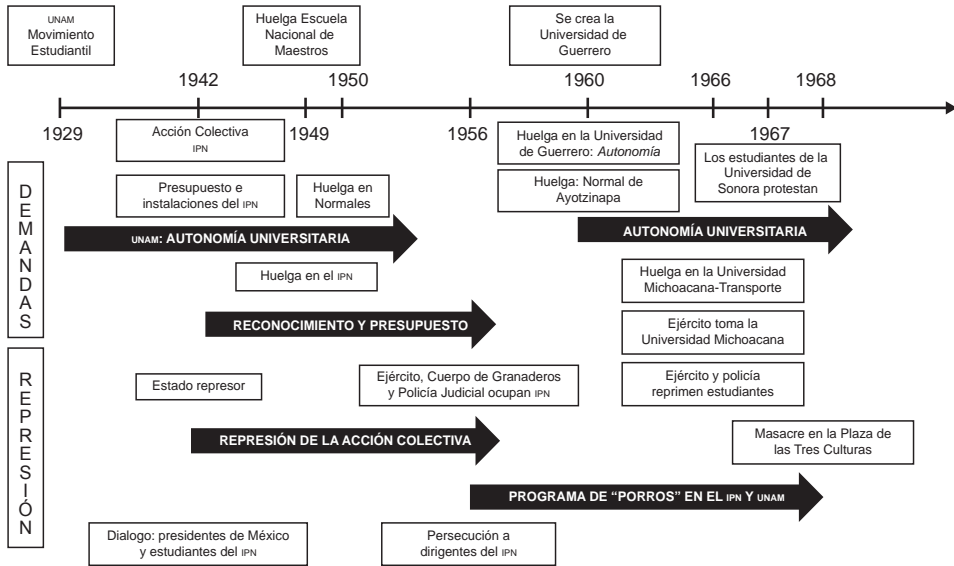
UNAM Movimiento Estudiantil

Huelga Escuela Nacional de Maestros

Se crea la Universidad de Guerrero

1942

1950

1960

1966

1968

1929

1949

1956

1967

Acción Colectiva IPN

Huelga en la Universidad de Guerrero: *Autonomía*

Los estudiantes de la Universidad de Sonora protestan

D E M A N D A S

Presupuesto e instalaciones del IPN

Huelga en Normales

Huelga: Normal de Ayotzinapa

UNAM: AUTONOMÍA UNIVERSITARIA

AUTONOMÍA UNIVERSITARIA

Huelga en el IPN

Huelga en la Universidad Michoacana-Transporte

RECONOCIMIENTO Y PRESUPUESTO

Ejército toma la Universidad Michoacana

R E P R E S I Ó N

Estado represor

Ejército, Cuerpo de Granaderos y Policía Judicial ocupan IPN

Ejército y policía reprimen estudiantes

REPRESIÓN DE LA ACCIÓN COLECTIVA

Masacre en la Plaza de las Tres Culturas

PROGRAMA DE "PORROS" EN EL IPN Y UNAM

Dialogo: presidentes de México y estudiantes del IPN

Persecución a dirigentes del IPN